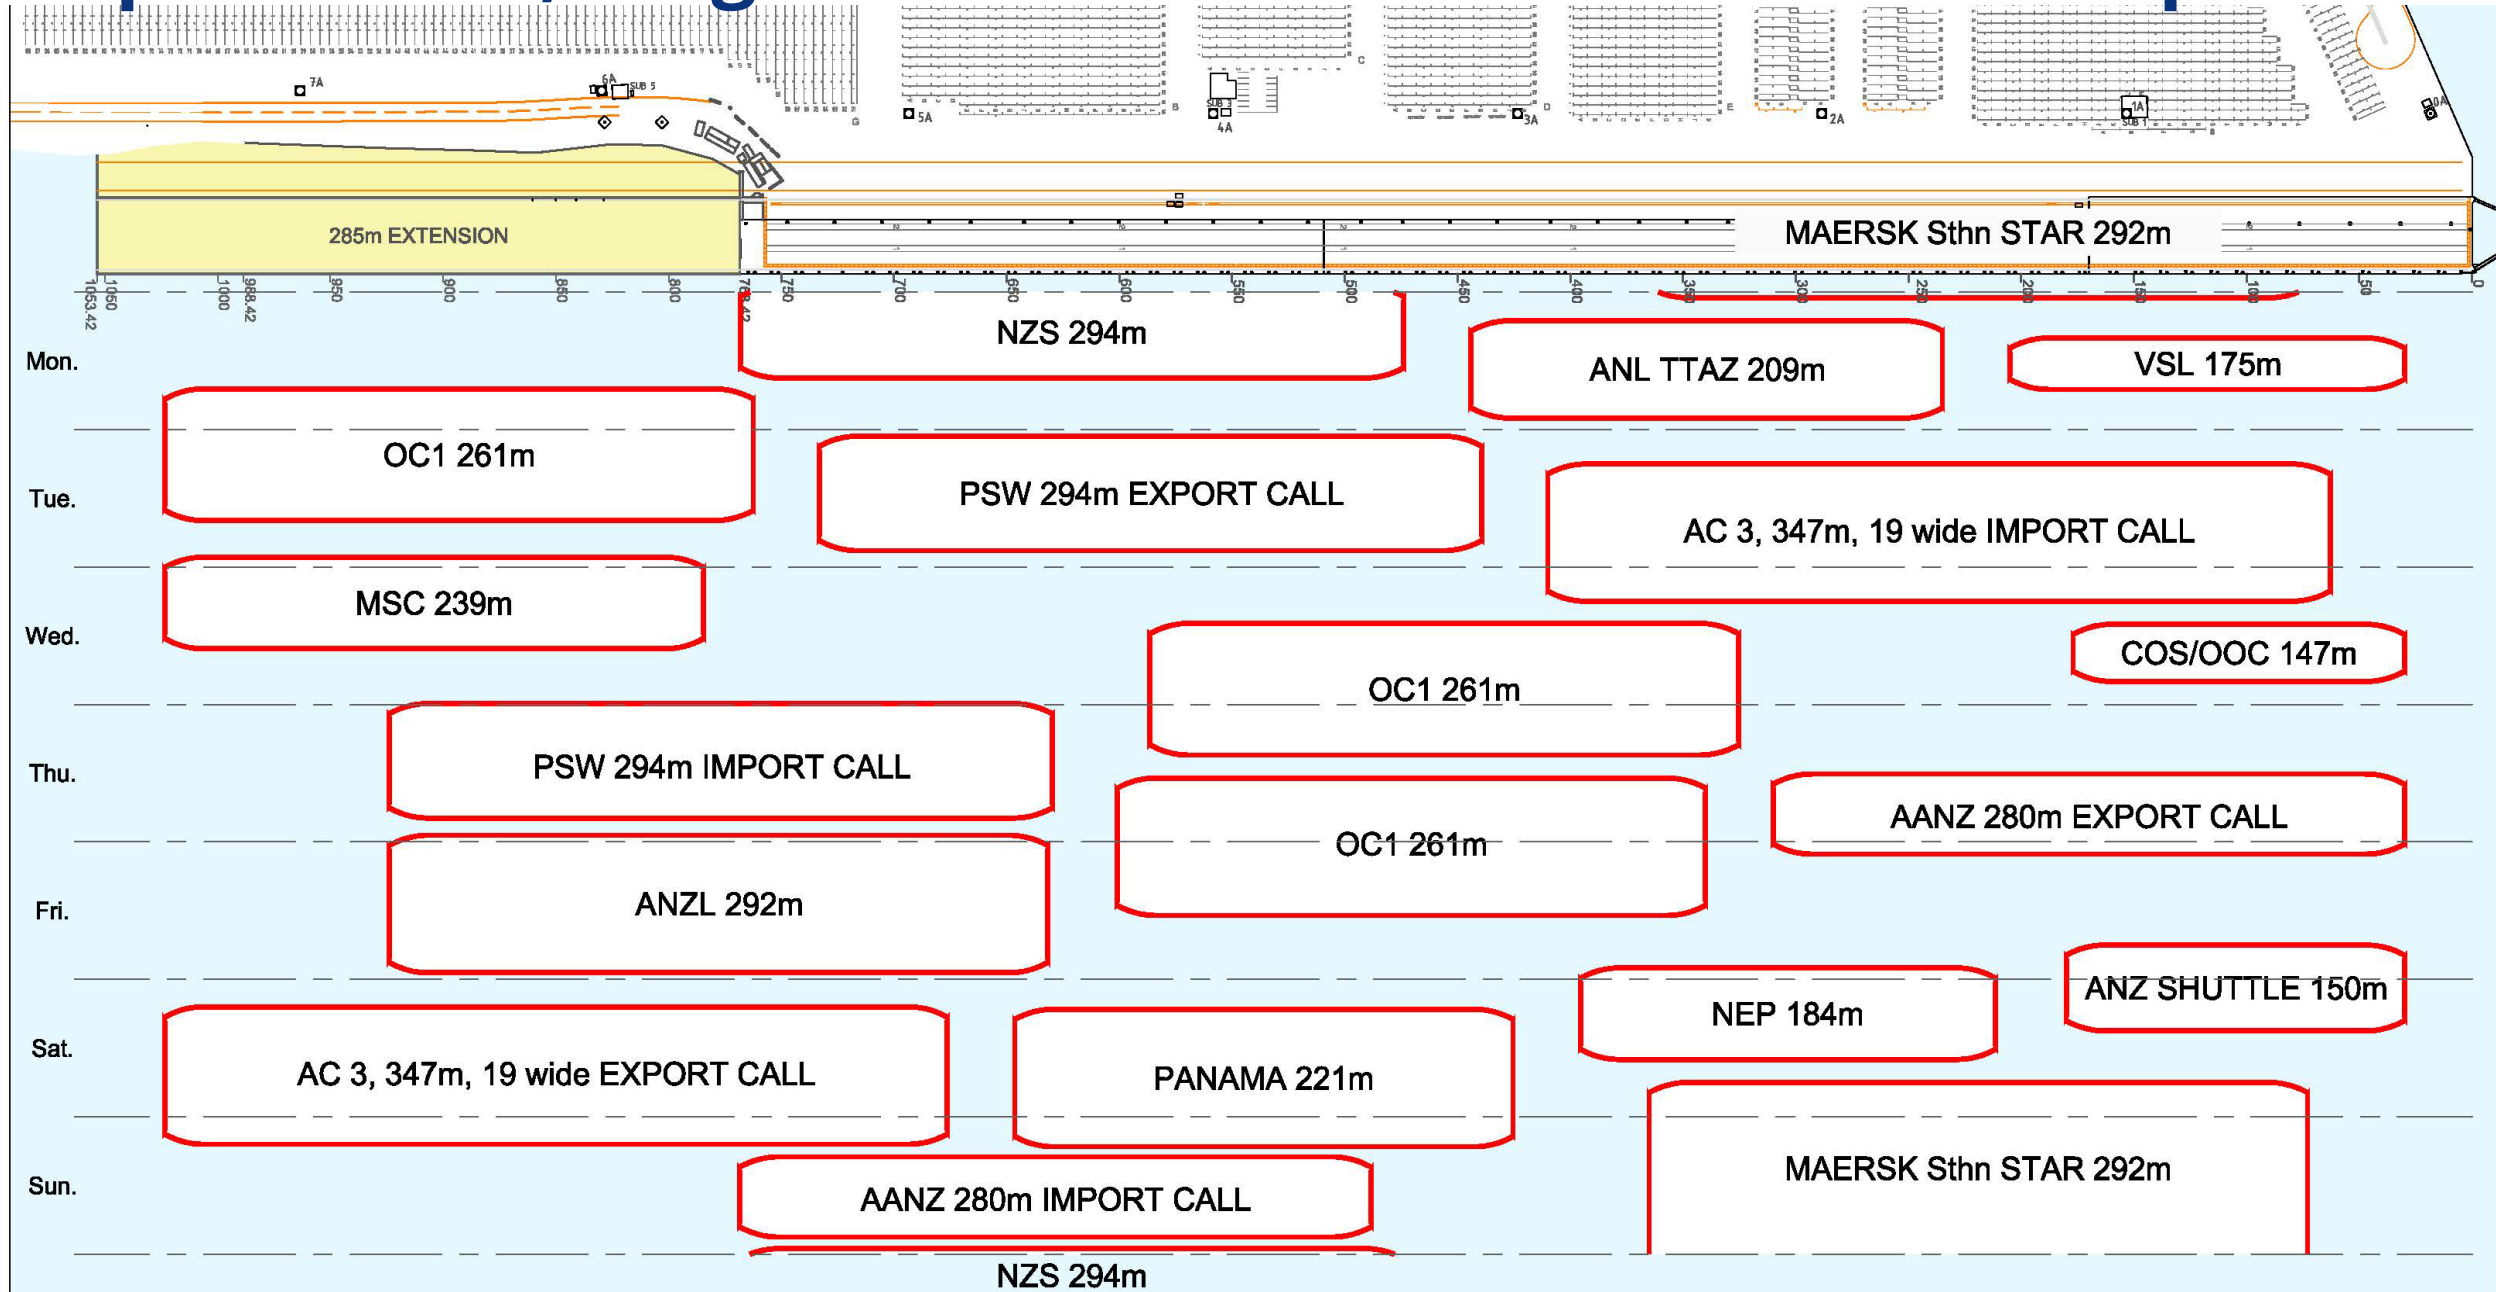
7A
6A SUB 5
G
5A
B
C
SUB 3
4A
D
3A
E
2A
1A
SUB 1
0A

285m EXTENSION

MAERSK Sthn STAR 292m

1053.42 1050 1000 988.42 950 900 850 800 768.42 750 700 650 600 550 500 450 400 350 300 250 200 150 100 50 0

Mon.
NZS 294m
ANL TTAZ 209m
VSL 175m

Tue.
OC1 261m
PSW 294m EXPORT CALL
AC 3, 347m, 19 wide IMPORT CALL

Wed.
MSC 239m
OC1 261m
COS/OOC 147m

Thu.
PSW 294m IMPORT CALL
OC1 261m
AANZ 280m EXPORT CALL

Fri.
ANZL 292m

Sat.
NEP 184m
ANZ SHUTTLE 150m
AC 3, 347m, 19 wide EXPORT CALL
PANAMA 221m

Sun.
MAERSK Sthn STAR 292m
AANZ 280m IMPORT CALL
NZS 294m